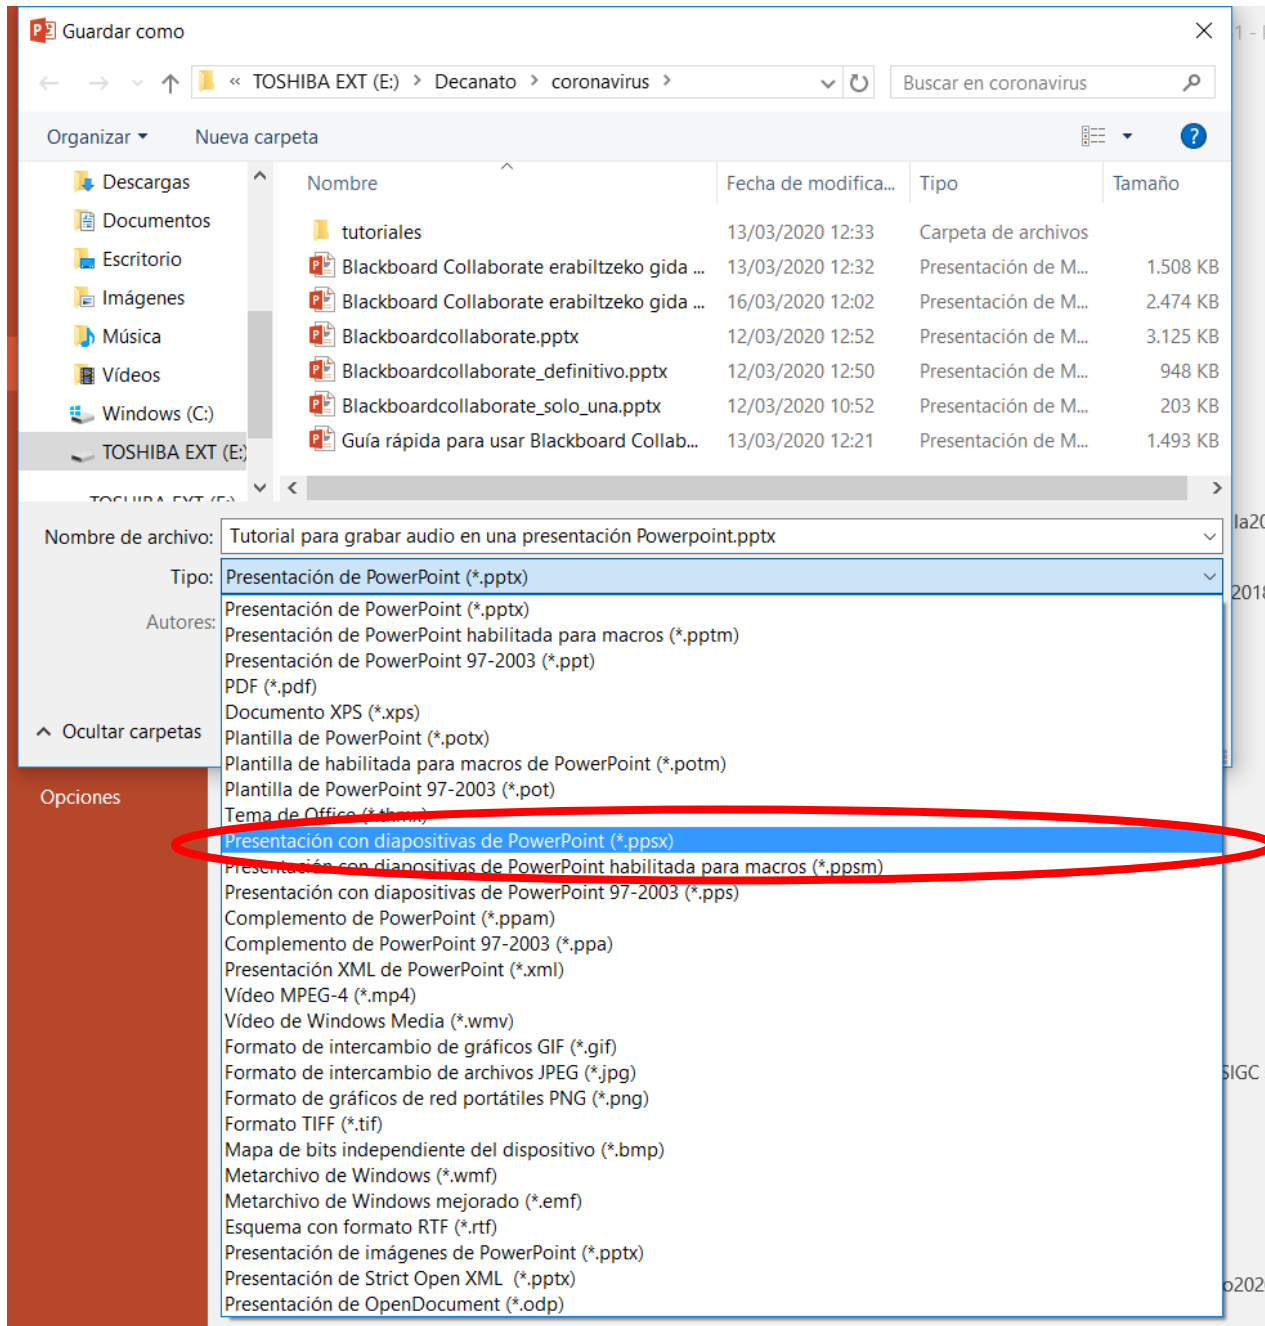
Guardar como

« TOSHIBA EXT (E:) › Decanato › coronavirus ›

Buscar en coronavirus

Organizar ▾ Nueva carpeta

Descargas
Documentos
Escritorio
Imágenes
Música
Vídeos
Windows (C:)
TOSHIBA EXT (E:)
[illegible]

| Nombre | Fecha de modifica... | Tipo | Tamaño |
|---|---|---|---|
| tutoriales | 13/03/2020 12:33 | Carpeta de archivos | |
| Blackboard Collaborate erabiltzeko gida ... | 13/03/2020 12:32 | Presentación de M... | 1.508 KB |
| Blackboard Collaborate erabiltzeko gida ... | 16/03/2020 12:02 | Presentación de M... | 2.474 KB |
| Blackboardcollaborate.pptx | 12/03/2020 12:52 | Presentación de M... | 3.125 KB |
| Blackboardcollaborate_definitivo.pptx | 12/03/2020 12:50 | Presentación de M... | 948 KB |
| Blackboardcollaborate_solo_una.pptx | 12/03/2020 10:52 | Presentación de M... | 203 KB |
| Guía rápida para usar Blackboard Collab... | 13/03/2020 12:21 | Presentación de M... | 1.493 KB |

Nombre de archivo: Tutorial para grabar audio en una presentación Powerpoint.pptx
Tipo: Presentación de PowerPoint (*.pptx)
Autores:

Ocultar carpetas

Opciones

Presentación de PowerPoint (*.pptx)
Presentación de PowerPoint habilitada para macros (*.pptm)
Presentación de PowerPoint 97-2003 (*.ppt)
PDF (*.pdf)
Documento XPS (*.xps)
Plantilla de PowerPoint (*.potx)
Plantilla de habilitada para macros de PowerPoint (*.potm)
Plantilla de PowerPoint 97-2003 (*.pot)
Tema de Office (*.thmx)
Presentación con diapositivas de PowerPoint (*.ppsx)
Presentación con diapositivas de PowerPoint habilitada para macros (*.ppsm)
Presentación con diapositivas de PowerPoint 97-2003 (*.pps)
Complemento de PowerPoint (*.ppam)
Complemento de PowerPoint 97-2003 (*.ppa)
Presentación XML de PowerPoint (*.xml)
Vídeo MPEG-4 (*.mp4)
Vídeo de Windows Media (*.wmv)
Formato de intercambio de gráficos GIF (*.gif)
Formato de intercambio de archivos JPEG (*.jpg)
Formato de gráficos de red portátiles PNG (*.png)
Formato TIFF (*.tif)
Mapa de bits independiente del dispositivo (*.bmp)
Metarchivo de Windows (*.wmf)
Metarchivo de Windows mejorado (*.emf)
Esquema con formato RTF (*.rtf)
Presentación de imágenes de PowerPoint (*.pptx)
Presentación de Strict Open XML (*.pptx)
Presentación de OpenDocument (*.odp)

1 -
la20
2018
SIGC
o202